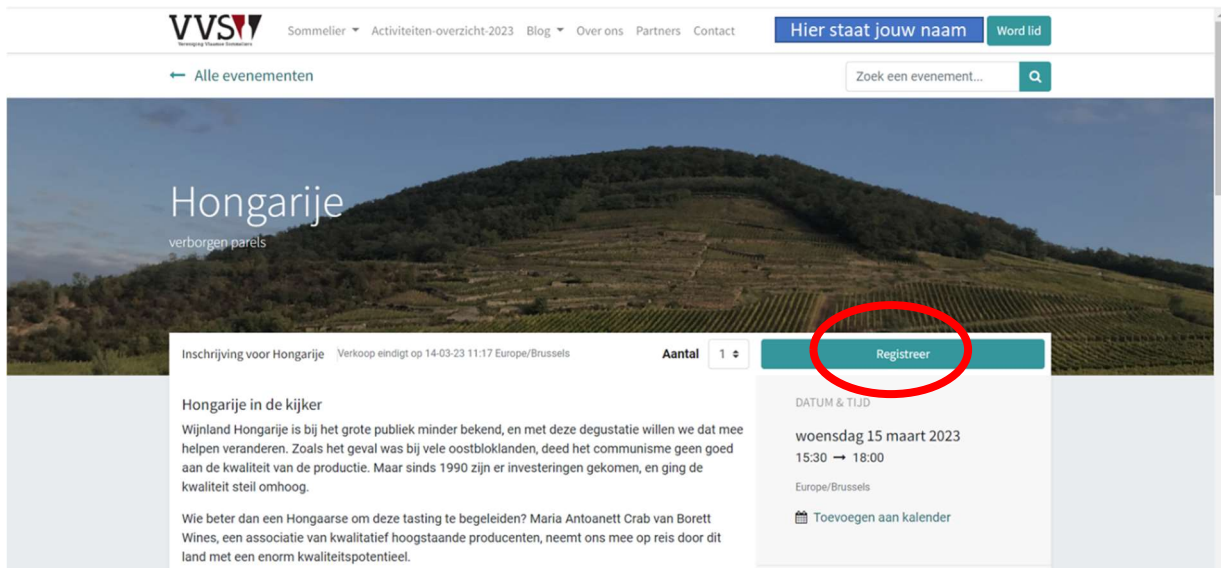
VVS
Vereniging Vlaamse Sommeliers

Sommelier ▾ Activiteiten-overzicht-2023 Blog ▾ Over ons Partners Contact Hier staat jouw naam Word lid

← Alle evenementen

Zoek een evenement...

Hongarije
verborgen parels

Inschrijving voor Hongarije Verkoop eindigt op 14-03-23 11:17 Europe/Brussels Aantal 1 Registreer

Hongarije in de kijker

Wijnland Hongarije is bij het grote publiek minder bekend, en met deze degustatie willen we dat mee helpen veranderen. Zoals het geval was bij vele oostbloklanden, deed het communisme geen goed aan de kwaliteit van de productie. Maar sinds 1990 zijn er investeringen gekomen, en ging de kwaliteit steil omhoog.

Wie beter dan een Hongaarse om deze tasting te begeleiden? Maria Antoanett Crab van Borett Wines, een associatie van kwalitatief hoogstaande producenten, neemt ons mee op reis door dit land met een enorm kwaliteitspotentieel.

DATUM & TIJD

woensdag 15 maart 2023
15:30 → 18:00

Europe/Brussels

Toevoegen aan kalender